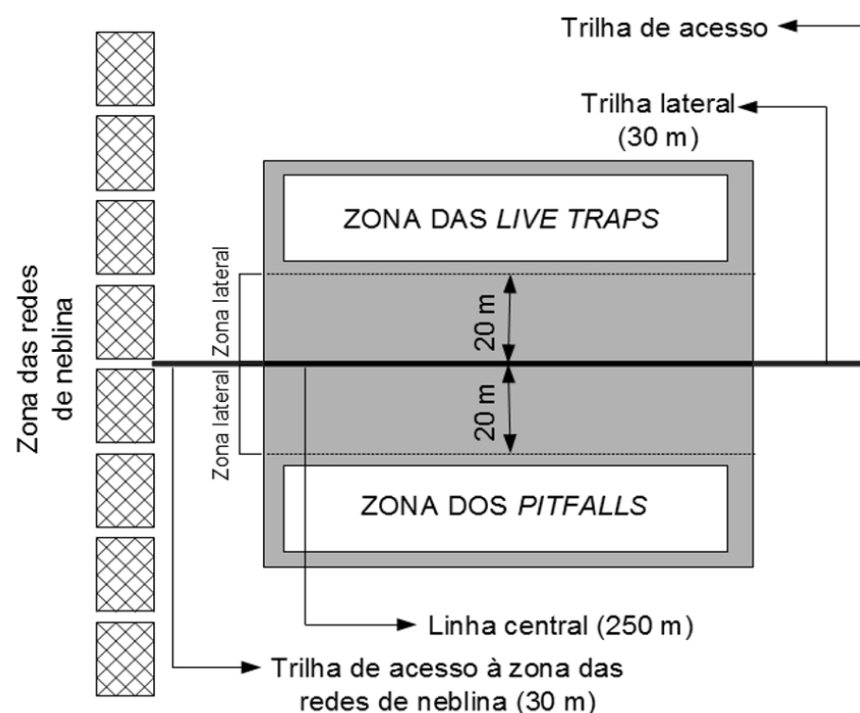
Trilha de acesso

Trilha lateral (30 m)

ZONA DAS *LIVE TRAPS*

Zona das redes de neblina

Zona lateral

20 m

Zona lateral

20 m

ZONA DOS *PITFALLS*

Linha central (250 m)

Trilha de acesso à zona das redes de neblina (30 m)